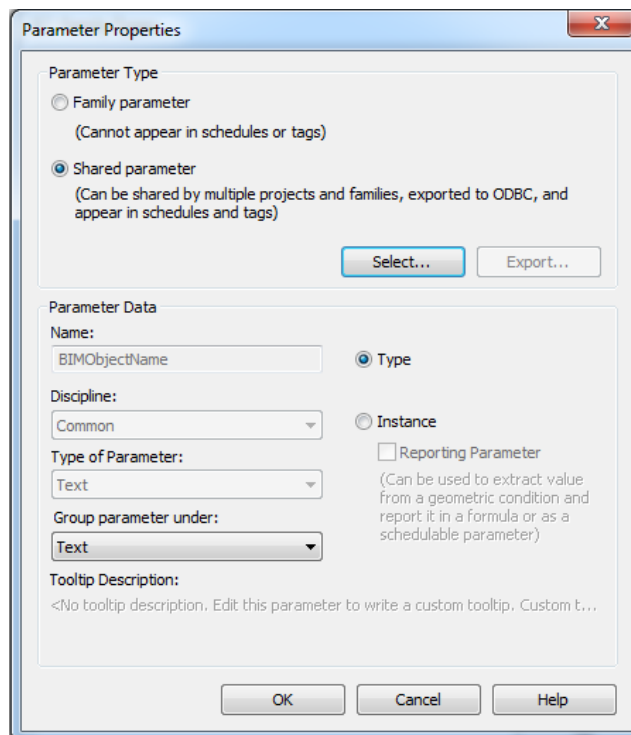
Parameter Properties

Parameter Type

Family parameter

(Cannot appear in schedules or tags)

Shared parameter

(Can be shared by multiple projects and families, exported to ODBC, and appear in schedules and tags)

Select...

Export...

Parameter Data

Name:

BIMObjectName

Type

Discipline:

Common

Instance

Type of Parameter:

Reporting Parameter

Text

(Can be used to extract value from a geometric condition and report it in a formula or as a schedulable parameter)

Group parameter under:

Text

Tooltip Description:

<No tooltip description. Edit this parameter to write a custom tooltip. Custom t...

OK

Cancel

Help